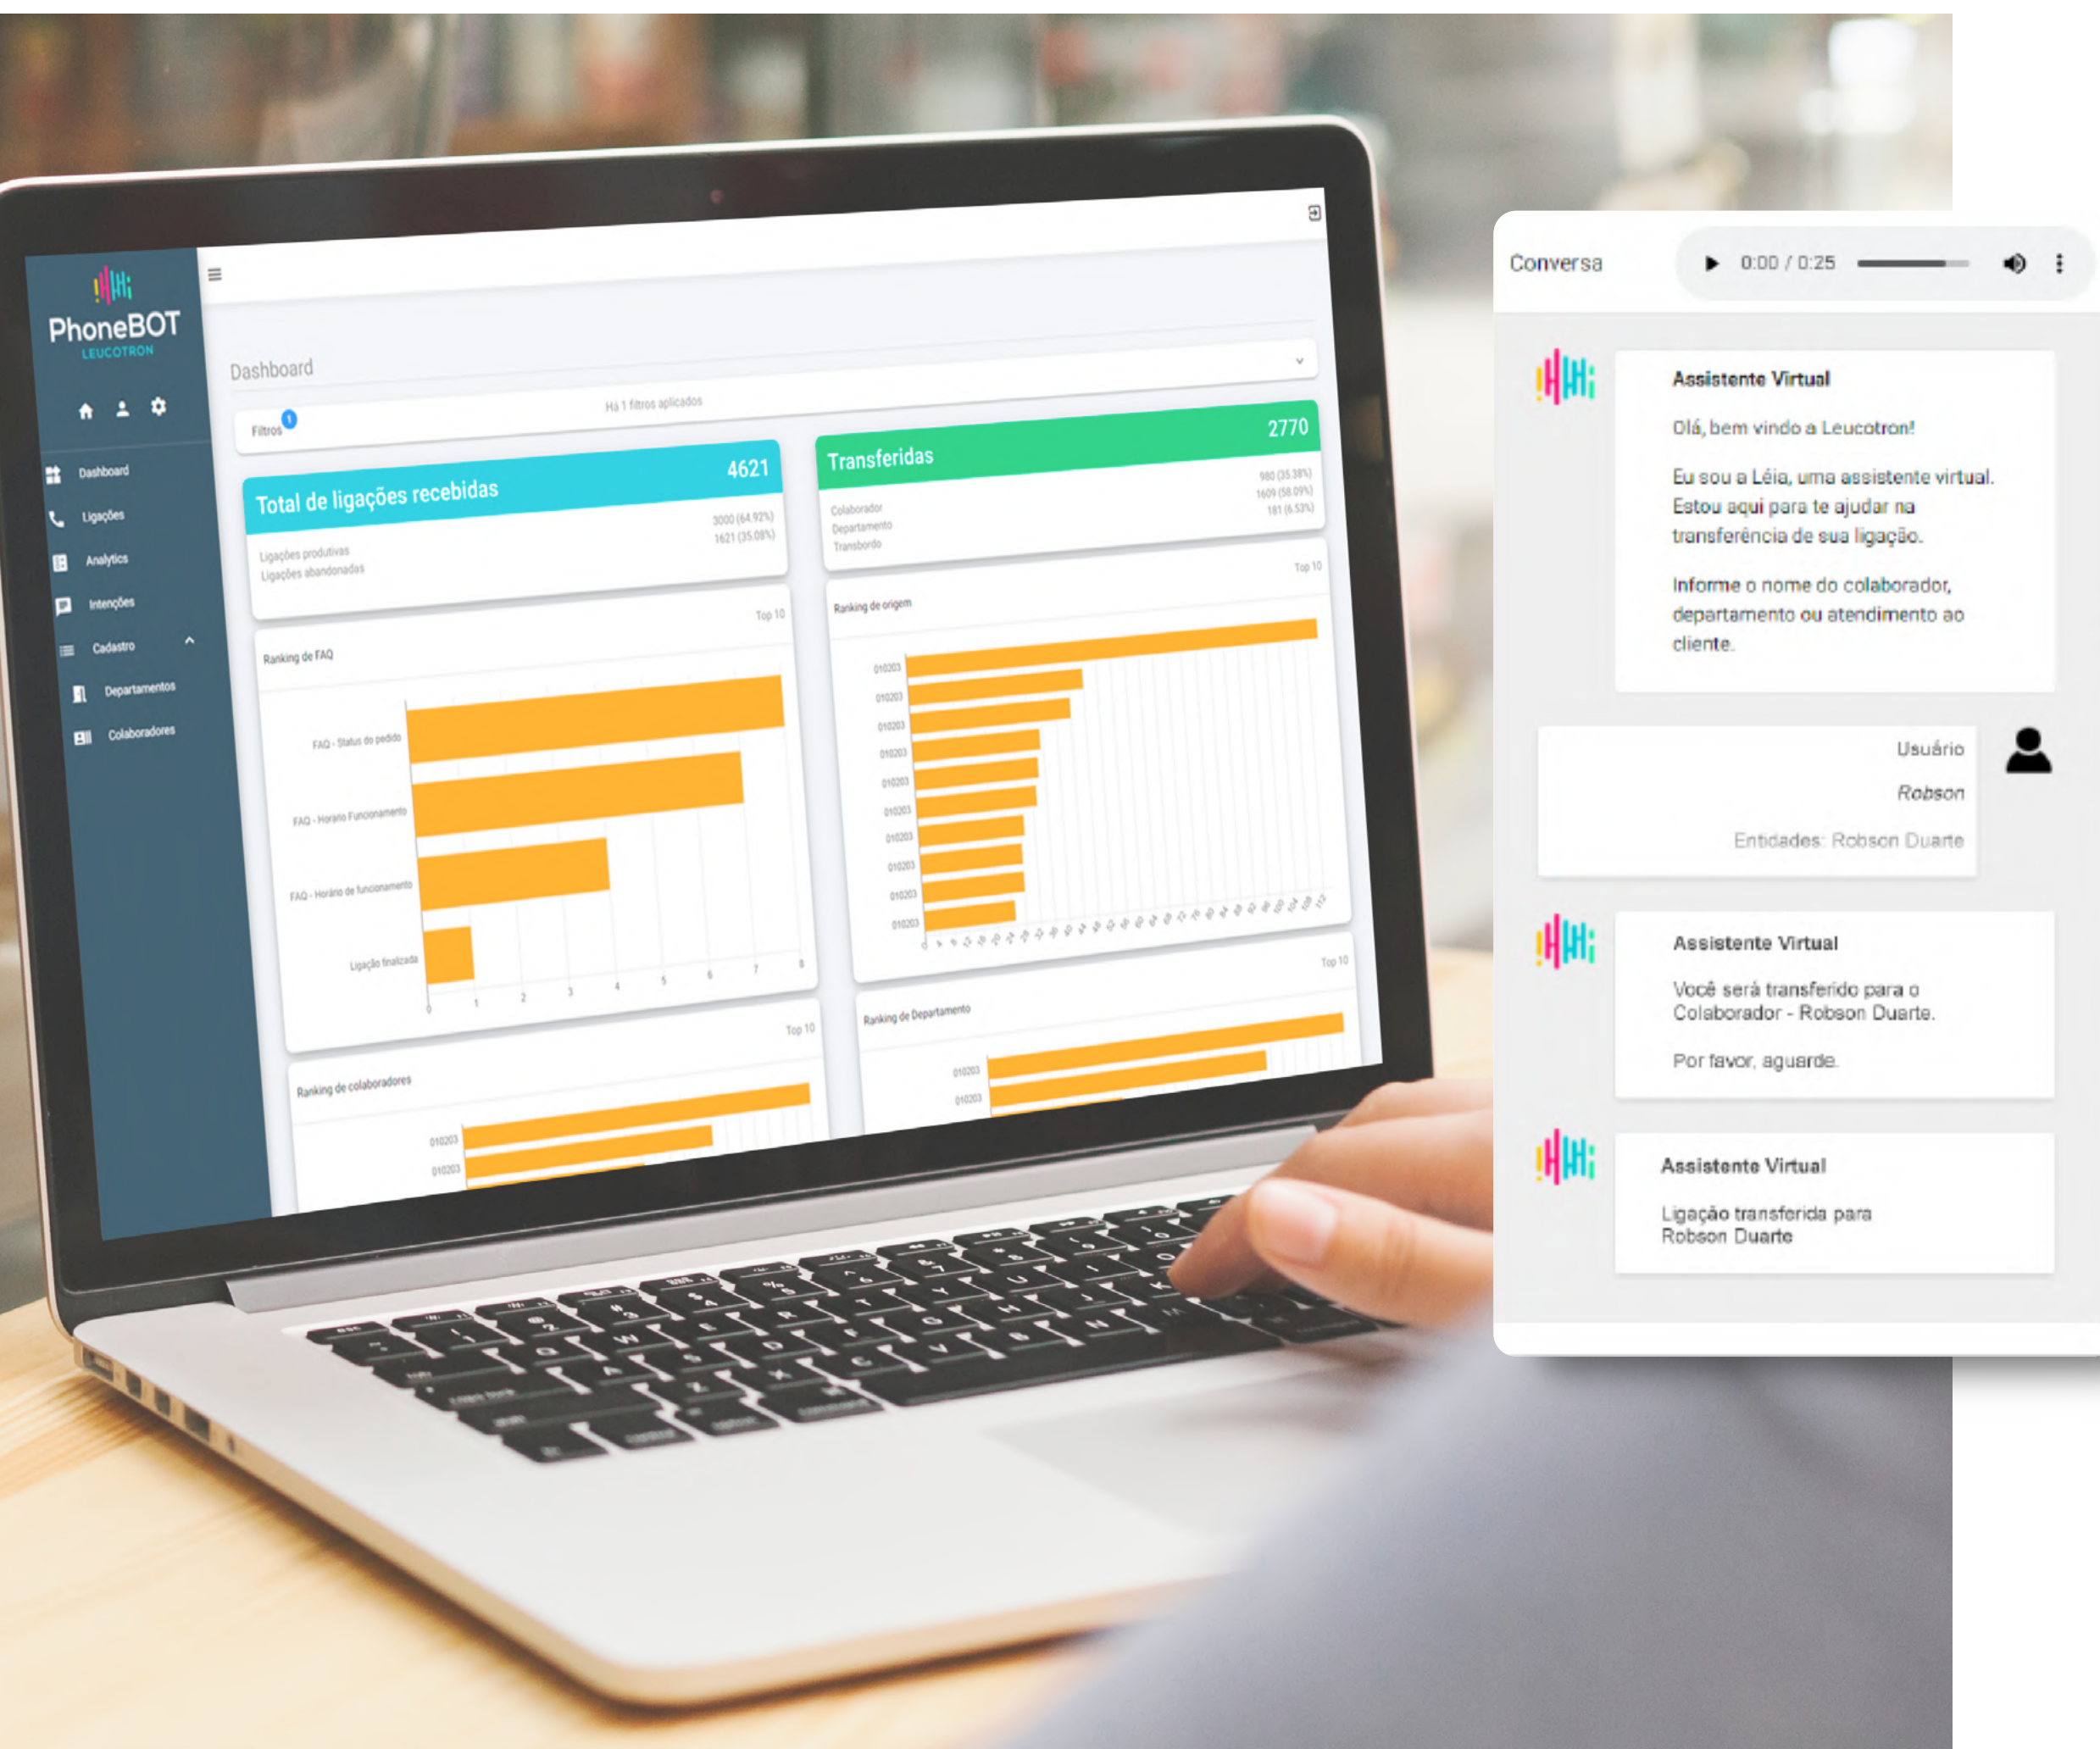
PhoneBOT
LEUCOTRON

Dashboard
Ligações
Analytics
Intenções
Cadastro
Departamentos
Colaboradores

Dashboard

Filtros 1
Há 1 filtros aplicados

Total de ligações recebidas 4621
Ligações produtivas 3000 (64.92%)
Ligações abandonadas 1621 (35.08%)

Transferidas 2770
Colaborador 980 (35.38%)
Departamento 1609 (58.09%)
Transbordo 181 (6.53%)

Ranking de FAQ
Top 10
FAQ - Status do pedido
FAQ - Horario Funcionamento
FAQ - Horário de funcionamento
Ligação finalizada
0 1 2 3 4 5 6 7 8

Ranking de origem
Top 10
010203
010203
010203
010203
010203
010203
010203
010203
010203
010203

Ranking de colaboradores
Top 10
010203
010203

Ranking de Departamento
Top 10
010203
010203

Conversa
0:00 / 0:25

Assistente Virtual
Olá, bem vindo a Leucotron!
Eu sou a Léia, uma assistente virtual. Estou aqui para te ajudar na transferência de sua ligação.
Informe o nome do colaborador, departamento ou atendimento ao cliente.

Usuário
Robson
Entidades: Robson Duarte

Assistente Virtual
Você será transferido para o Colaborador - Robson Duarte.
Por favor, aguarde.

Assistente Virtual
Ligação transferida para Robson Duarte